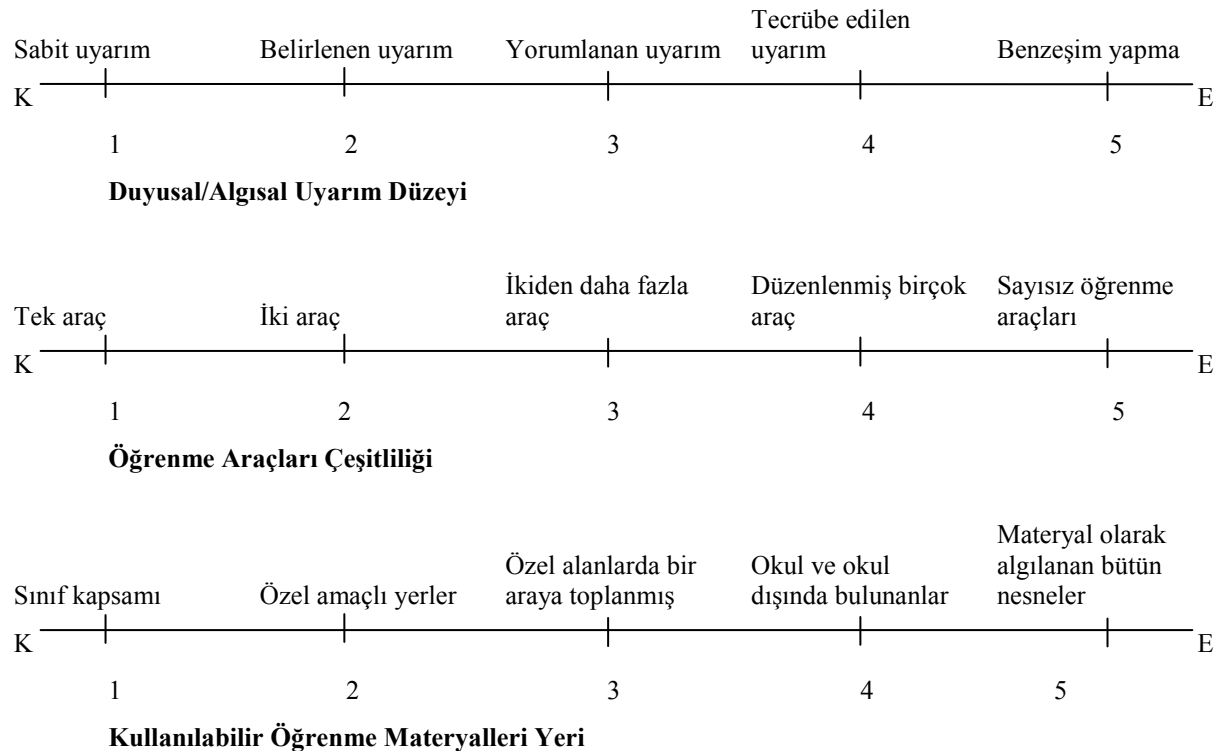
Sabit uyarım Belirlenen uyarım Yorumlanan uyarım Tecrübe edilen uyarım Benzeşim yapma

K E

1 2 3 4 5

**Duyusal/Algısal Uyarım Düzeyi**

Tek araç İki araç İkiden daha fazla araç Düzenlenmiş birçok araç Sayısız öğrenme araçları

K E

1 2 3 4 5

**Öğrenme Araçları Çeşitliliği**

Sınıf kapsamı Özel amaçlı yerler Özel alanlarda bir araya toplanmış Okul ve okul dışında bulunanlar Materyal olarak algılanan bütün nesneler

K E

1 2 3 4 5

**Kullanılabilir Öğrenme Materyalleri Yeri**